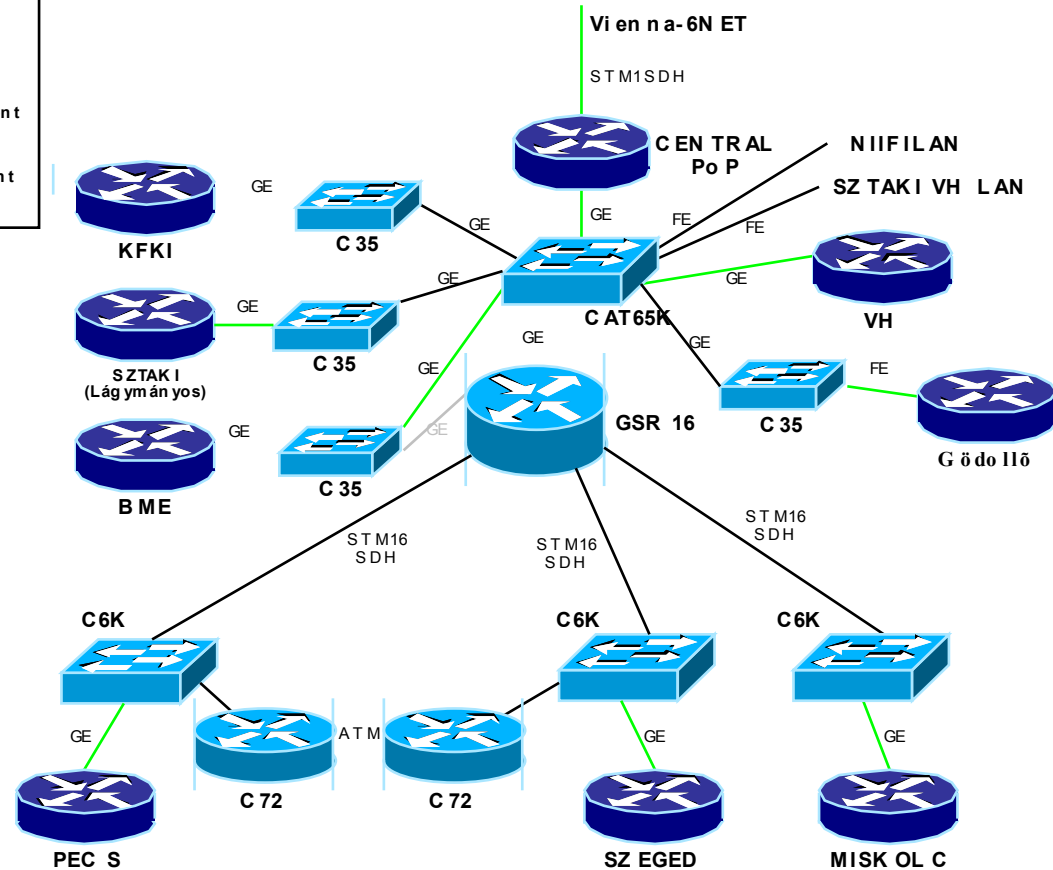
nt

nt

Vi en n a- 6N ET

S T M1S D H

C EN TR AL
Po P

N IIF IL AN

SZ TAK I VH L AN

GE

GE

FE

FE

KFKI

C 35

GE

VH

GE

GE

SZTAK I
(Lág ym án yos)

C 35

C AT65K

GE

GE

GE

FE

GSR 16

C 35

GE

GE

BME

C 35

G ö do llõ

S T M16
S D H

S T M16
S D H

S T M16
S D H

C6K

C6K

C6K

GE

A T M

GE

GE

C 72

C 72

PEC S

SZ EGED

MISK OL C